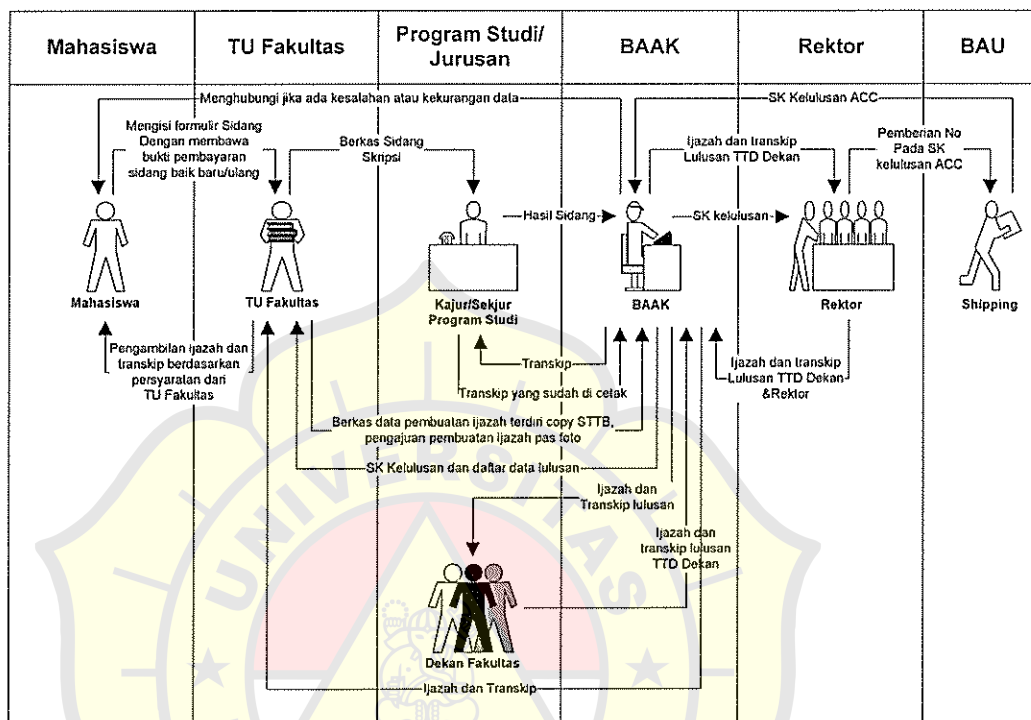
| Mahasiswa | TU Fakultas | Program Studi/ Jurusan | BAAK | Rektor | BAU |
|---|---|---|---|---|---|

Menghubungi jika ada kesalahan atau kekurangan data

SK Kelulusan ACC

Mengisi formulir Sidang Dengan membawa bukti pembayaran sidang baik baru/ulang

Berkas Sidang Skripsi

Ijazah dan transkip Lulusan TTD Dekan

Pemberian No Pada SK kelulusan ACC

Hasil Sidang

SK kelulusan

Mahasiswa

TU Fakultas

Kajur/Sekjur Program Studi

BAAK

Rektor

Shipping

Pengambilan ijazah dan transkip berdasarkan persyaratan dari TU Fakultas

Transkip

Transkip yang sudah di cetak

Ijazah dan transkip Lulusan TTD Dekan &Rektor

Berkas data pembuatan ijazah terdiri copy STTB, pengajuan pembuatan ijazah pas foto

SK Kelulusan dan daftar data lulusan

Ijazah dan Transkip lulusan

Ijazah dan transkip lulusan TTD Dekan

Dekan Fakultas

Ijazah dan Transkip